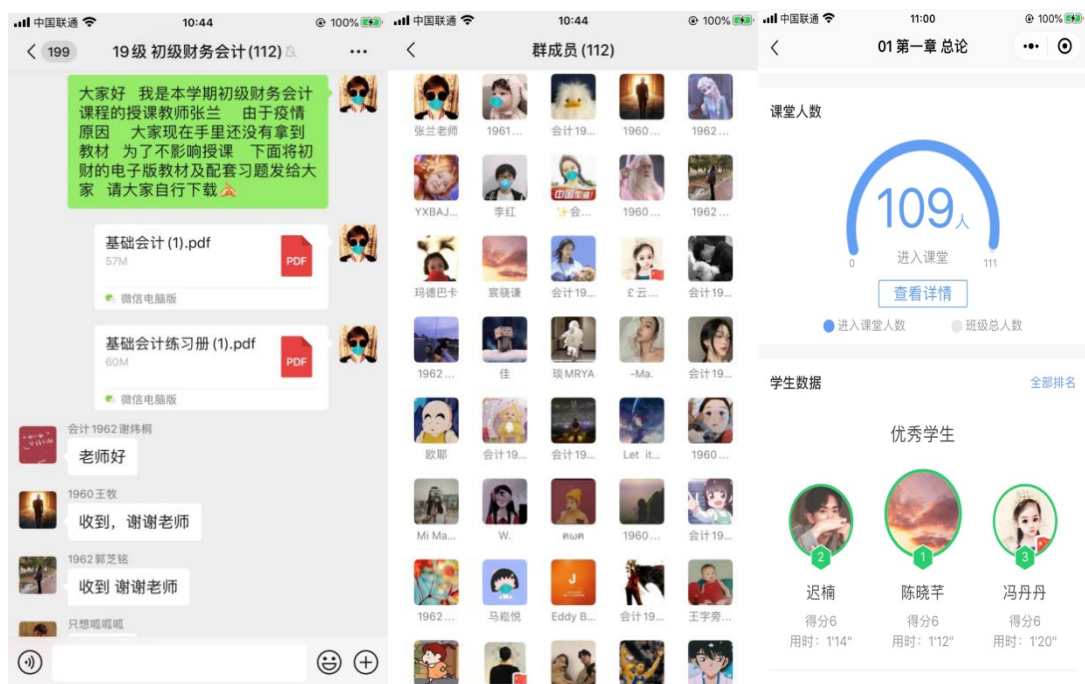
中国联通 10:44 100%

199 19级 初级财务会计(112)

大家好 我是本学期初级财务会计课程的授课教师张兰 由于疫情原因 大家现在手里还没有拿到教材 为了不影响授课 下面将初财的电子版教材及配套习题发给大家 请大家自行下载

基础会计 (1).pdf
57M
PDF
微信电脑版

基础会计练习册 (1).pdf
60M
PDF
微信电脑版

会计1962谢炜桐
老师好

1960王牧
收到，谢谢老师

1962郭芝铭
收到 谢谢老师

只想呱呱呱

中国联通 10:44 100%

群成员 (112)

张兰老师 1961... 会计19... 1960... 1962...
YXBAJ... 李红 会会... 1960... 1962...
玛德巴卡 宸骁谦 会计19... £云... 会计19...
1962... 佳 瑛MRYA -Ma. 会计19...
欧耶 会计19... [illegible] Let it... 1960...
Mi Ma... W. คนค 1960... 会计19...
1962... 马岩悦 Eddy B... 会计19... 王字齐...

中国联通 11:00 100%

01 第一章 总论

课堂人数

109人
进入课堂
0 111
查看详情
进入课堂人数 班级总人数

学生数据 全部排名

优秀学生

2 迟楠 得分6 用时：1'14"
1 陈晓芋 得分6 用时：1'12"
3 冯丹丹 得分6 用时：1'20"